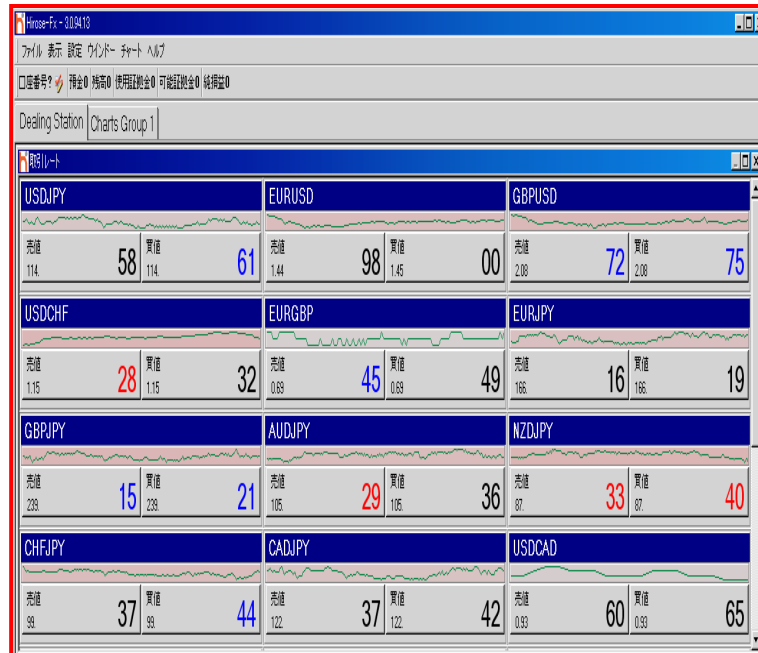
Hirose-Fx - 3.0.94.13

ファイル 表示 設定 ウインドー チャート ヘルプ

口座番号? 預金0 残高0 使用証拠金0 可能証拠金0 純損益0

Dealing Station | Charts Group 1

取引レート

| USDJPY | | EURUSD | | GBPUSD | |
|---|---|---|---|---|---|
| 売値 114. 58 | 買値 114. 61 | 売値 1.44 98 | 買値 1.45 00 | 売値 2.08 72 | 買値 2.08 75 |

| USDCHF | | EURGBP | | EURJPY | |
|---|---|---|---|---|---|
| 売値 1.15 28 | 買値 1.15 32 | 売値 0.69 45 | 買値 0.69 49 | 売値 166. 16 | 買値 166. 19 |

| GBPJPY | | AUDJPY | | NZDJPY | |
|---|---|---|---|---|---|
| 売値 239. 15 | 買値 239. 21 | 売値 105. 29 | 買値 105. 36 | 売値 87. 33 | 買値 87. 40 |

| CHFJPY | | CADJPY | | USDCAD | |
|---|---|---|---|---|---|
| 売値 99. 37 | 買値 99. 44 | 売値 122. 37 | 買値 122. 42 | 売値 0.93 60 | 買値 0.93 65 |